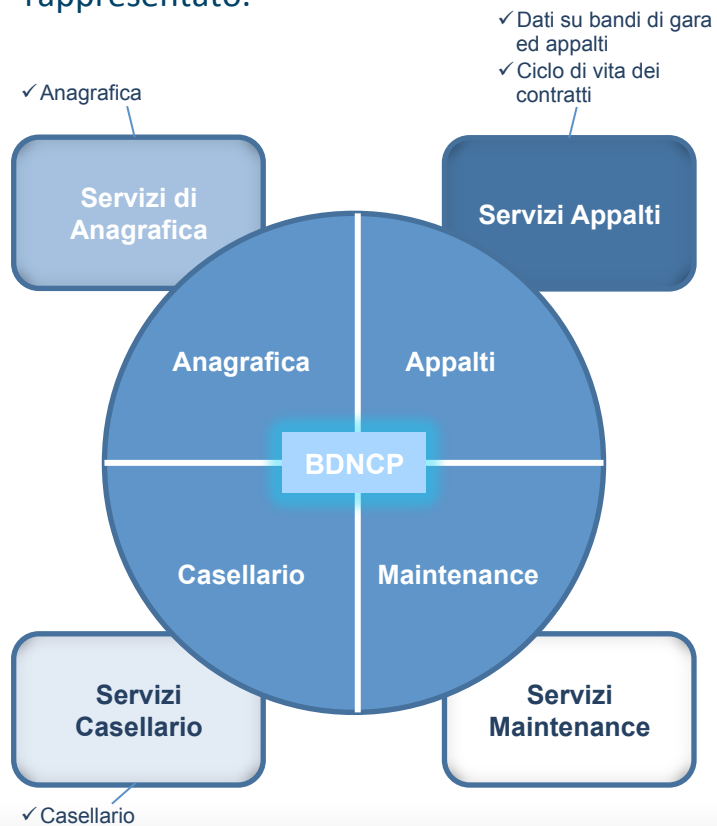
rappresentato:

✓Dati su bandi di gara ed appalti
✓Ciclo di vita dei contratti

✓Anagrafica

Servizi di Anagrafica

Servizi Appalti

Anagrafica

Appalti

BDNCP

Casellario

Maintenance

Servizi Casellario

Servizi Maintenance

✓Casellario